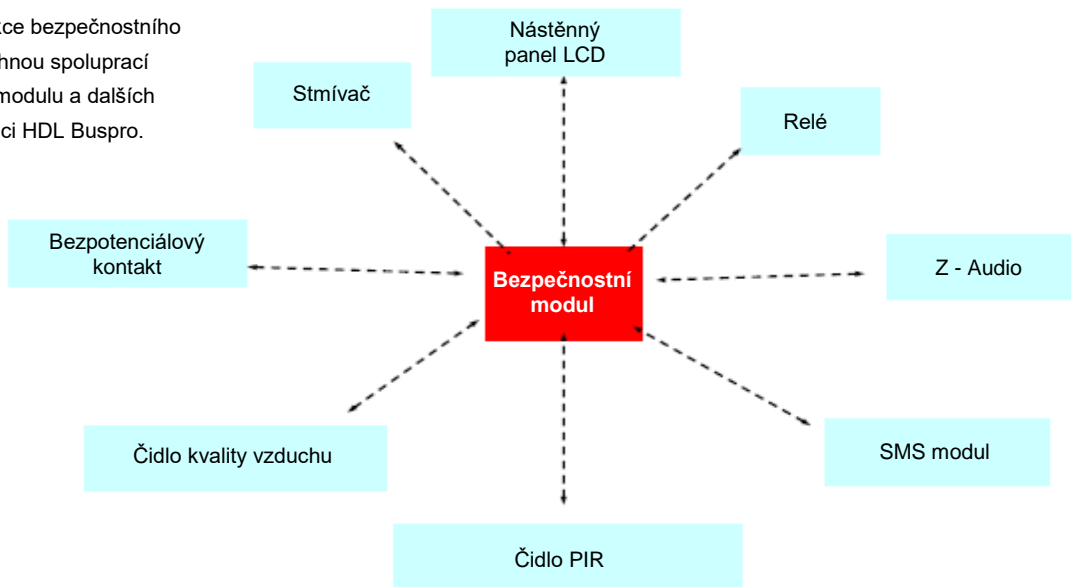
kce bezpečnostního
hnou spoluprací
modulu a dalších
ci HDL Buspro.

Nástěnný panel LCD

Stmívač

Relé

Bezpotenciálový kontakt

Bezpečnostní modul

Z - Audio

Čidlo kvality vzduchu

SMS modul

Čidlo PIR